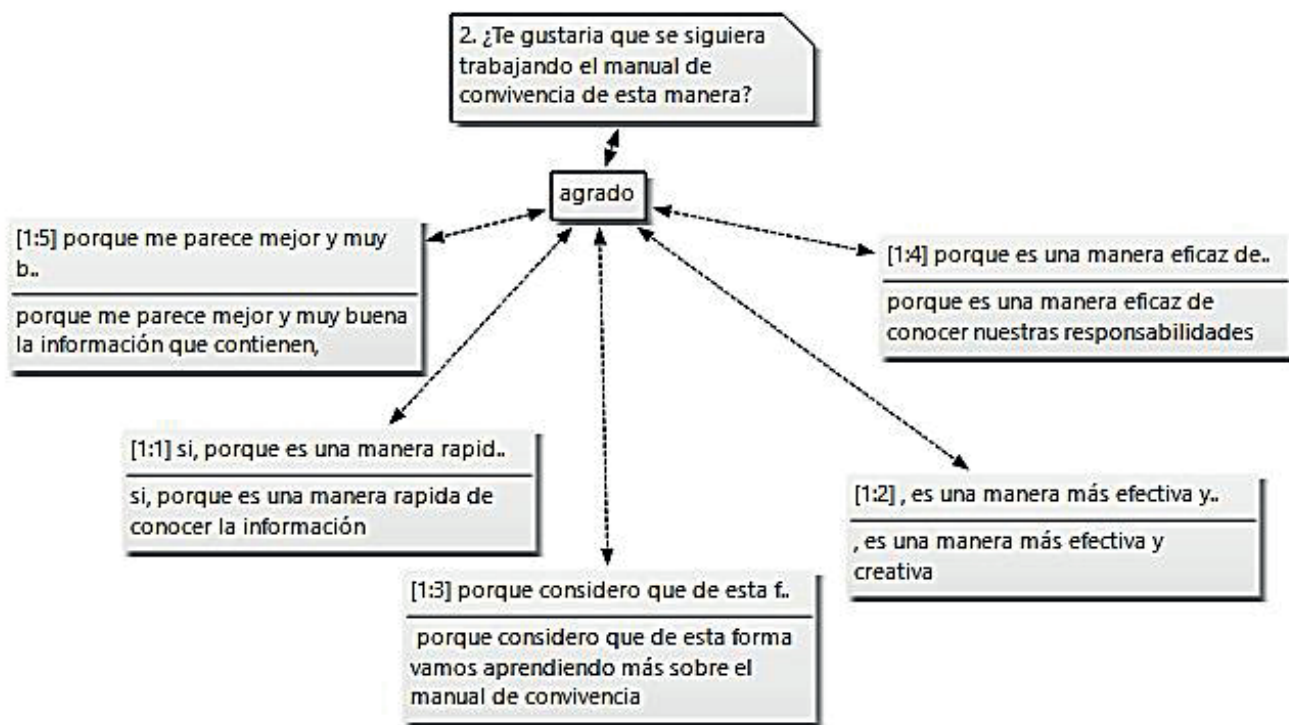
2. ¿Te gustaria que se siguiera trabajando el manual de convivencia de esta manera?

agrado

[1:5] porque me parece mejor y muy b..

porque me parece mejor y muy buena la información que contienen,

[1:4] porque es una manera eficaz de..

porque es una manera eficaz de conocer nuestras responsabilidades

[1:1] si, porque es una manera rapid..

si, porque es una manera rapida de conocer la información

[1:2] , es una manera más efectiva y..

, es una manera más efectiva y creativa

[1:3] porque considero que de esta f..

porque considero que de esta forma vamos aprendiendo más sobre el manual de convivencia